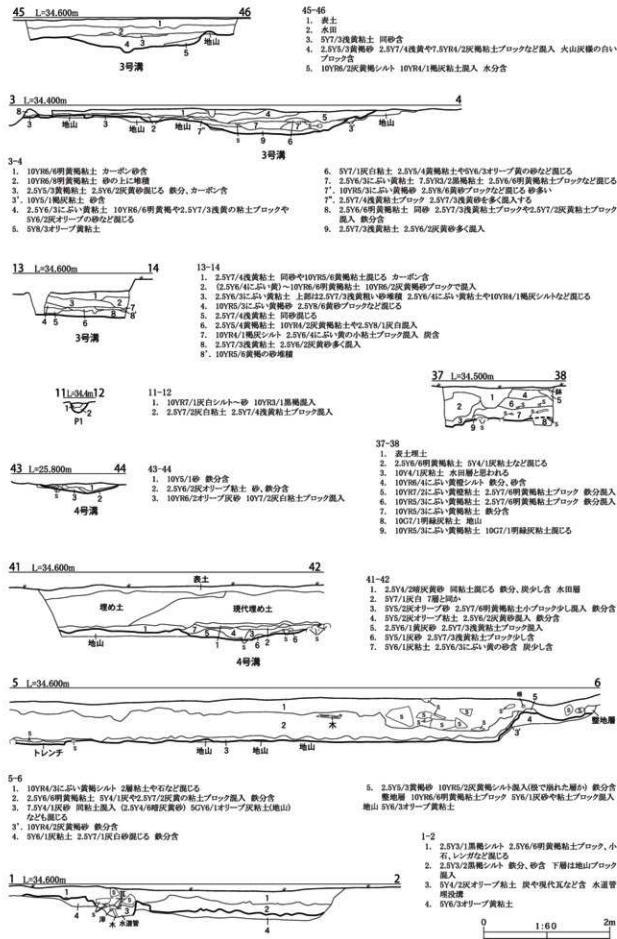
45 L=34.600m 46
1
2
4 3
5
地山
3号溝

45-46
1. 表土
2. 水田
3. 5Y7/3浅黄粘土 同砂含
4. 2.5Y5/3黄褐粘土 2.5Y7/4浅黄や7.5YR4/2灰褐粘土ブロックなど混入 火山灰様の白いブロック含
5. 10YR6/2灰黄褐シルト 10YR4/1褐灰粘土混入 水分含

3 L=34.400m 4
8 3 地山 地山 2 地山 1 3 地山
3号溝

3-4
1. 10YR6/6明黄褐粘土 カーボン砂含
2. 10YR6/8明黄褐粘土 砂の上に堆積
3. 2.5Y5/3黄褐粘土 2.5Y6/2灰黄砂混じる 鉄分、カーボン含
3'. 10Y5/1褐灰粘土 砂含
4. 2.5Y6/3にぶい黄粘土 10YR6/6明黄褐や2.5Y7/3浅黄の粘土ブロックや5Y6/2灰オリーブの砂など混じる
5. 5Y8/3オリーブ黄粘土
6. 5Y7/1灰白粘土 2.5Y5/4黄褐粘土や5Y6/3オリーブ黄の砂など混じる
7. 2.5Y6/3にぶい黄粘土 7.5YR3/2黒褐粘土 2.5Y6/6明黄褐粘土ブロックなど混じる
7'. 10YR5/3にぶい黄褐砂 2.5Y8/6黄砂ブロックなど混じる 砂多い
7". 2.5Y7/4浅黄粘土ブロック 2.5Y7/3浅黄砂を多く混入する
8. 2.5Y6/6明黄褐粘土 同砂 2.5Y7/3浅黄粘土ブロックや2.5Y7/2灰黄粘土ブロック混入 鉄分含
9. 2.5Y7/3浅黄粘土 2.5Y6/2灰黄砂多く混入

13 L=34.600m 14
3号溝

13-14
1. 2.5Y7/4浅黄粘土 同砂や10YR5/6黄褐粘土混じる カーボン含
2. (2.5Y6/4にぶい黄)～10YR6/8明黄褐粘土 10YR6/2灰黄褐砂ブロックで混入
3. 2.5Y6/3にぶい黄粘土 上部は2.5Y7/3浅黄粗い砂堆積 2.5Y6/4にぶい黄粘土や10YR4/1褐灰シルトなど混じる
4. 10YR5/3にぶい黄褐砂 2.5Y8/6黄砂ブロックなど混じる
5. 2.5Y7/4浅黄粘土 同砂混じ
6. 2.5Y5/4黄褐粘土 10YR4/2灰黄褐粘土や2.5Y8/1灰白混入
7. 10YR4/1褐灰シルト 2.5Y6/4にぶい黄の小粘土ブロック混入 炭含
8. 2.5Y7/3浅黄粘土 2.5Y6/2灰黄砂多く混入
8'. 10YR5/6黄褐の砂堆積

11 L=34.4m 12
P1

11-12
1. 10YR7/1灰白シルト～砂 10YR3/1黒褐混入
2. 2.5Y7/2灰白粘土 2.5Y7/4浅黄粘土ブロック混入

37 L=34.500m 38

37-38
1. 表土埋土
2. 2.5Y6/6明黄褐粘土 5Y4/1灰粘土など混じる
3. 10Y4/1灰粘土 水田層と思われる
4. 10YR6/4にぶい黄橙シルト 鉄分、砂含
5. 10YR7/2にぶい黄橙粘土 2.5Y7/6明黄褐粘土ブロック 鉄分混入
6. 10YR5/3にぶい黄褐粘土 2.5Y7/6明黄褐粘土ブロック 鉄分混入
7. 10YR5/3にぶい黄褐粘土
8. 10G7/1明緑灰粘土 地山
9. 10YR5/3にぶい黄褐粘土 10G7/1明緑灰粘土混じる

43 L=25.800m 44
4号溝

43-44
1. 10Y5/1砂 鉄分含
2. 2.5Y6/2灰オリーブ粘土 砂、鉄分含
3. 10YR6/2オリーブ灰砂 10Y7/2灰白粘土ブロック混入

41 L=34.600m 42
表土
埋め土
現代埋め土
地山
4号溝

41-42
1. 2.5Y4/2暗灰黄粘土 同粘土混じる 鉄分、炭少し含 水田層
2. 5Y7/1灰白 7層と同か
3. 5Y5/2灰オリーブ砂 2.5Y7/6明黄褐粘土小ブロック少し混入 鉄分含
4. 5Y5/2灰オリーブ粘土 2.5Y6/2灰黄砂混入 鉄分含
5. 2.5Y6/1黄灰砂 2.5Y7/3浅黄粘土ブロック混入
6. 5Y5/1灰砂 2.5Y7/3浅黄粘土ブロック少し含
7. 5Y6/1灰粘土 2.5Y6/3にぶい黄の砂含 炭少し含

5 L=34.600m 6
木
整地層
トレンチ 地山 3 地山 地山

5-6
1. 10YR4/3にぶい黄褐シルト 2層粘土や石など混じる
2. 2.5Y6/6明黄褐粘土 5Y4/1灰や2.5Y7/2灰黄の粘土ブロック混入 鉄分含
3. 7.5Y4/1灰砂 同粘土混入 (2.5Y6/6暗灰黄砂) 5GY6/1オリーブ灰粘土(地山)なども混じる
3'. 10YR4/2灰黄褐砂 鉄分含
4. 5Y6/1灰粘土 2.5Y7/1灰白砂混じる 鉄分含
5. 2.5Y5/3黄褐砂 10YR5/2灰黄褐シルト混入(段で崩れた層か) 砂分含
整地層 10YR6/6明黄褐粘土ブロック 5Y6/1灰砂や粘土ブロック混入
地山 5Y6/3オリーブ黄粘土

1 L=34.600m 2
木 水道管

1-2
1. 2.5Y3/1黒褐シルト 2.5Y6/6明黄褐粘土ブロック、小石、レンガなど混じる
2. 2.5Y3/2黒褐シルト 鉄分、砂含 下層は地山ブロック混入
3. 5Y4/2灰オリーブ粘土 炭や現代瓦など含 水道管埋設溝
4. 5Y6/3オリーブ黄粘土

0 1:60 2m